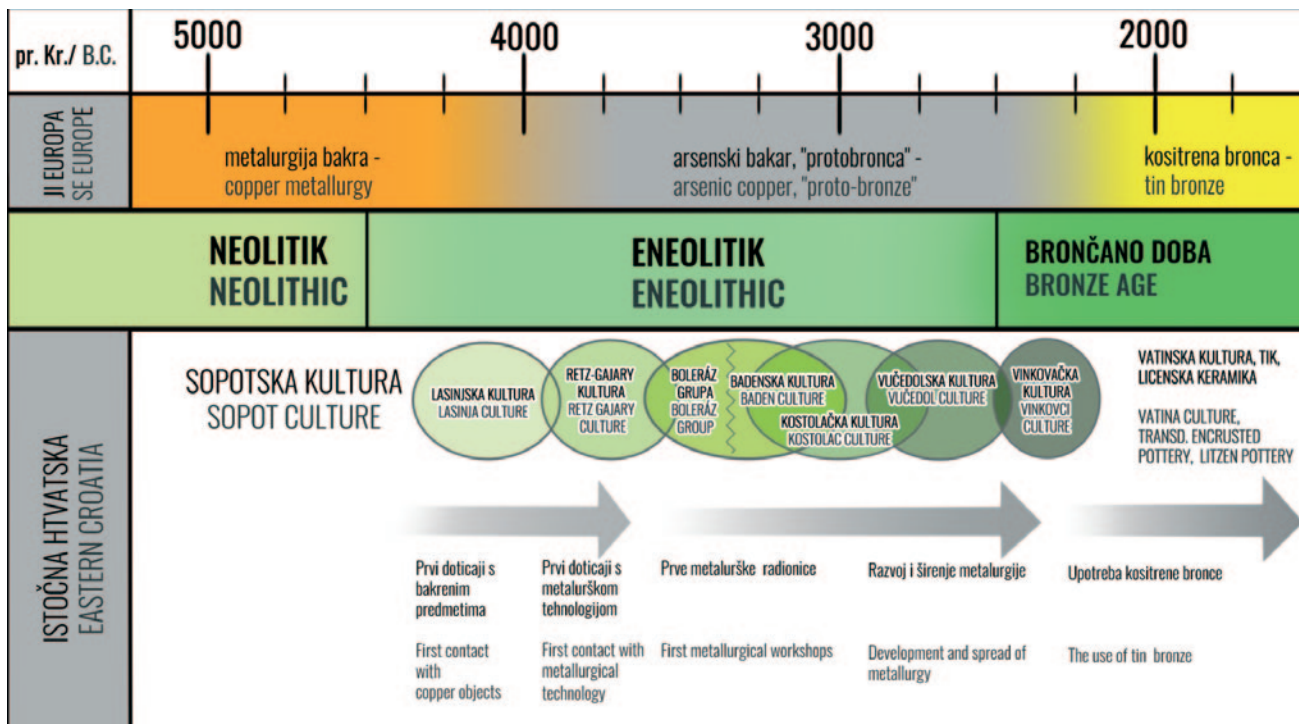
pr. Kr./ B.C.

5000

4000

3000

2000

JI EUROPA
SE EUROPE

metalurgija bakra -
copper metallurgy

arsenski bakar, "protobronca" -
arsenic copper, "proto-bronze"

kositrena bronca -
tin bronze

NEOLITIK
NEOLITHIC

ENEOLITIK
ENEOLITHIC

BRONČANO DOBA
BRONZE AGE

ISTOČNA HTVATSKA
EASTERN CROATIA

SOPOTSKA KULTURA
SOPOT CULTURE

LASINJSKA KULTURA
LASINJA CULTURE

RETZ-GAJARY KULTURA
RETZ GAJARY CULTURE

BOLERÁZ GRUPA
BOLERÁZ GROUP

BADENSKA KULTURA
BADEN CULTURE

KOSTOLAČKA KULTURA
KOSTOLAC CULTURE

VUČEDOLSKA KULTURA
VUČEDOL CULTURE

VINKOVAČKA KULTURA
VINKOVCI CULTURE

VATINSKA KULTURA, TIK, LICENSKA KERAMIKA

VATINA CULTURE, TRANSD. ENCRUSTED POTTERY, LITZEN POTTERY

Prvi doticaji s bakrenim predmetima

First contact with copper objects

Prvi doticaji s metalurškom tehnologijom

First contact with metallurgical technology

Prve metalurške radionice

First metallurgical workshops

Razvoj i širenje metalurgije

Development and spread of metallurgy

Upotreba kositrene bronce

The use of tin bronze